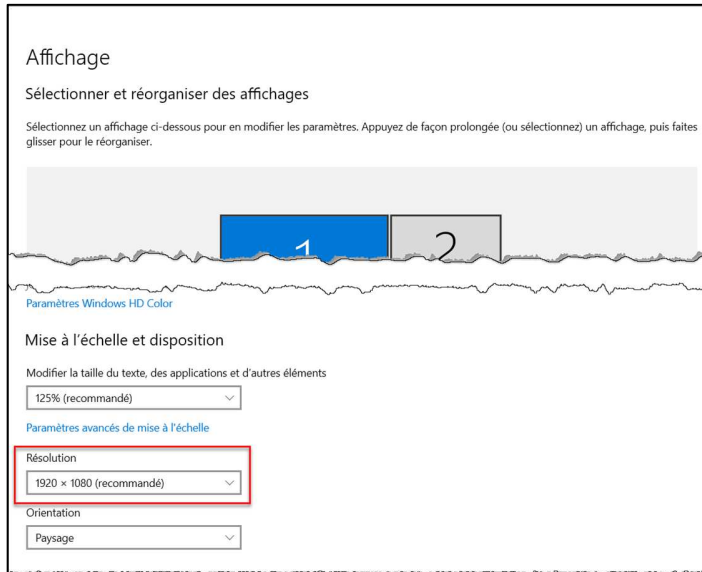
Affichage

Sélectionner et réorganiser des affichages

Sélectionnez un affichage ci-dessous pour en modifier les paramètres. Appuyez de façon prolongée (ou sélectionnez) un affichage, puis faites glisser pour le réorganiser.

1 2

Paramètres Windows HD Color

Mise à l'échelle et disposition

Modifier la taille du texte, des applications et d'autres éléments

125% (recommandé)

Paramètres avancés de mise à l'échelle

Résolution

1920 × 1080 (recommandé)

Orientation

Paysage